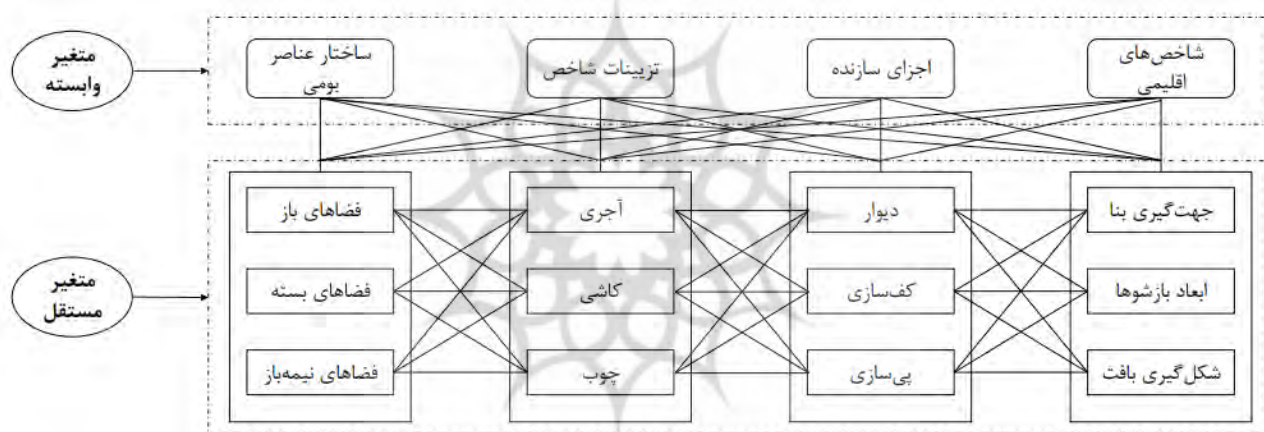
متغیر وابسته

شاخص‌های اقلیمی

اجزای سازنده

تزیینات شاخص

ساختار عناصر بومی

متغیر مستقل

جهت‌گیری بنا

ابعاد بازشوها

شکل‌گیری بافت

دیوار

کف‌سازی

پی‌سازی

آجری

کاشی

چوب

فضاهای باز

فضاهای بسته

فضاهای نیمه‌باز